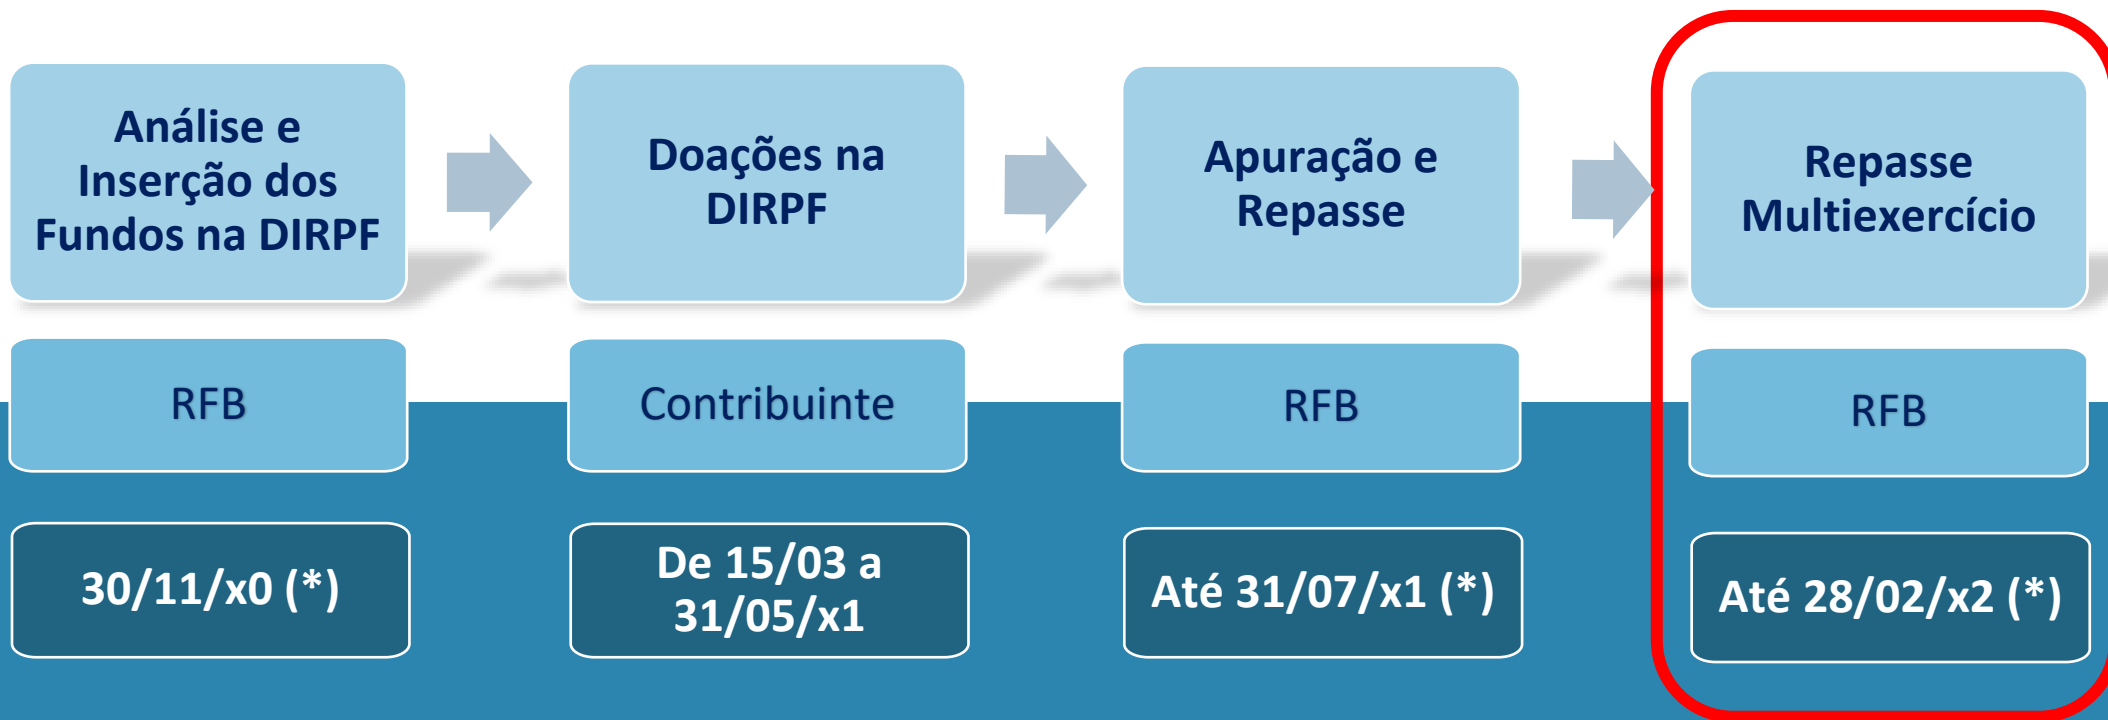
Análise e Inserção dos Fundos na DIRPF

Doações na DIRPF

Apuração e Repasse

Repasse Multiexercício

RFB

Contribuinte

RFB

RFB

30/11/x0 (*)

De 15/03 a 31/05/x1

Até 31/07/x1 (*)

Até 28/02/x2 (*)